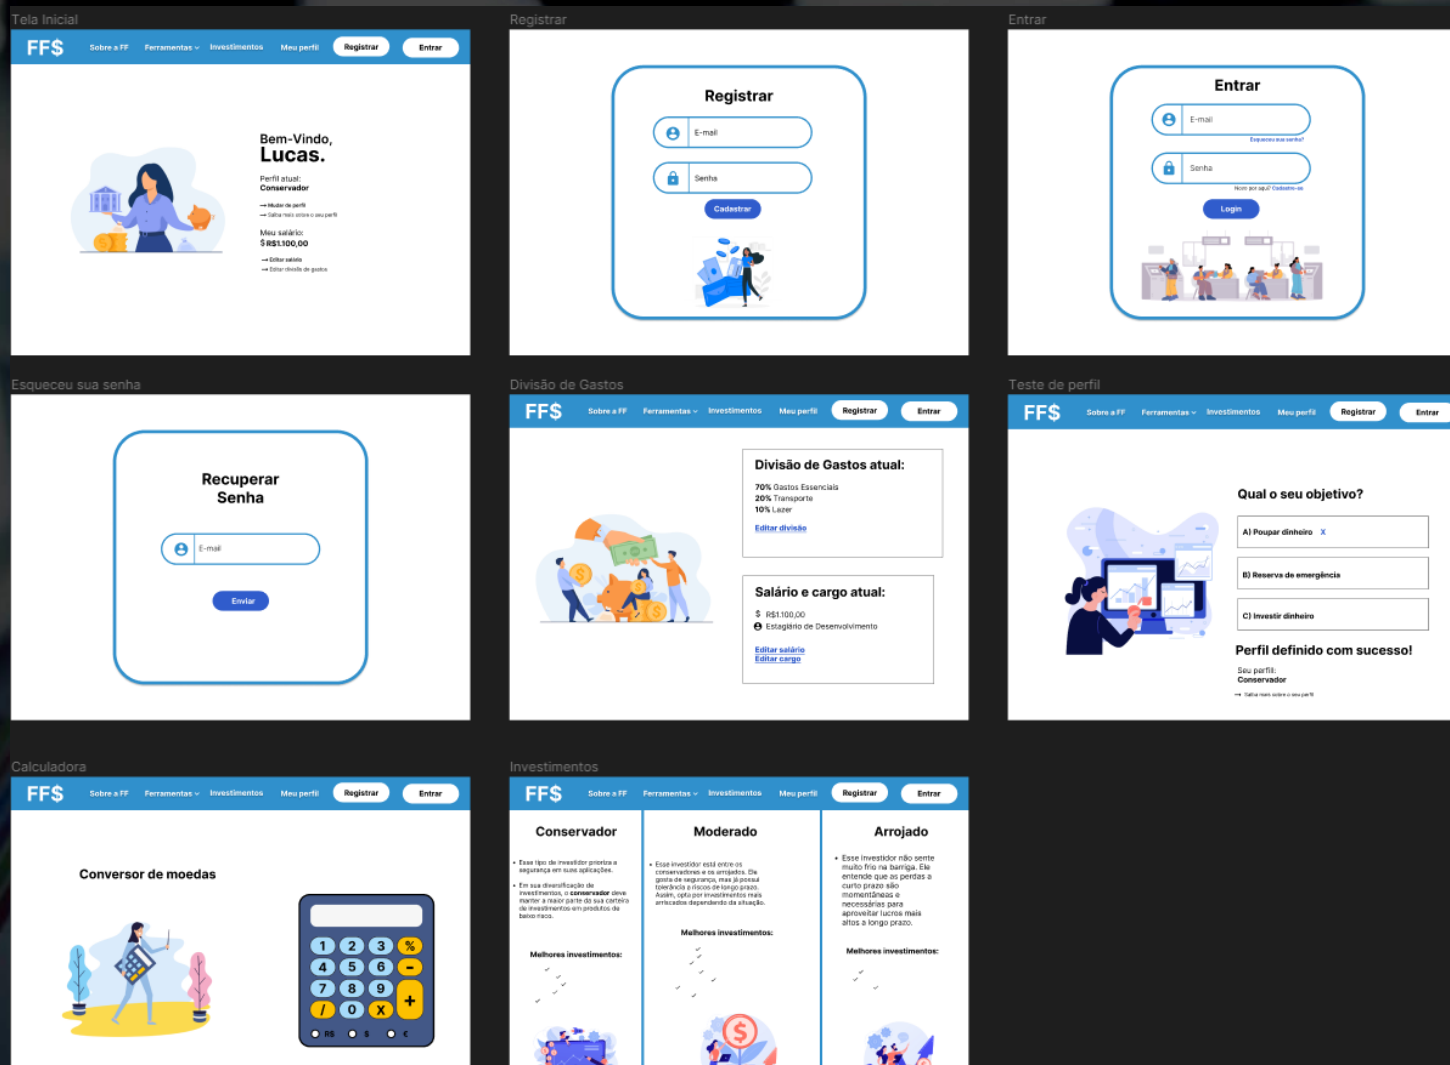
Tela Inicial

FF$ Sobre a FF Ferramentas Investimentos Meu perfil Registrar Entrar

Bem-Vindo,
Lucas.

Perfil atual:
Conservador

→ Mudar de perfil
→ Saiba mais sobre o seu perfil

Meu salário:
$ R$1.100,00

→ Editar salário
→ Editar divisão de gastos

Registrar

Registrar

E-mail

Senha

Cadastrar

Entrar

Entrar

E-mail

Esqueceu sua senha?

Senha

Novo por aqui? Cadastre-se

Login

Esqueceu sua senha

Recuperar Senha

E-mail

Enviar

Divisão de Gastos

FF$ Sobre a FF Ferramentas Investimentos Meu perfil Registrar Entrar

Divisão de Gastos atual:

70% Gastos Essenciais
20% Transporte
10% Lazer

Editar divisão

Salário e cargo atual:

$ R$1.100,00
Estagiário de Desenvolvimento

Editar salário
Editar cargo

Teste de perfil

FF$ Sobre a FF Ferramentas Investimentos Meu perfil Registrar Entrar

Qual o seu objetivo?

A) Poupar dinheiro X

B) Reserva de emergência

C) Investir dinheiro

Perfil definido com sucesso!

Seu perfil:
Conservador

→ Saiba mais sobre o seu perfil

Calculadora

FF$ Sobre a FF Ferramentas Investimentos Meu perfil Registrar Entrar

Conversor de moedas

1 2 3 %
4 5 6 -
7 8 9 +
/ 0 X
R$ $ €

Investimentos

FF$ Sobre a FF Ferramentas Investimentos Meu perfil Registrar Entrar

Conservador

• Esse tipo de investidor prioriza a segurança em suas aplicações.
• Em sua diversificação de investimentos, o conservador deve manter a maior parte da sua carteira de investimentos em produtos de baixo risco.

Melhores investimentos:

Moderado

• Esse investidor está entre os conservadores e os arrojados. Ele gosta de segurança, mas já possui tolerância a riscos de longo prazo. Assim, opta por investimentos mais arriscados dependendo da situação.

Melhores investimentos:

Arrojado

• Esse investidor não sente muito frio na barriga. Ele entende que as perdas a curto prazo são momentâneas e necessárias para aproveitar lucros mais altos a longo prazo.

Melhores investimentos: